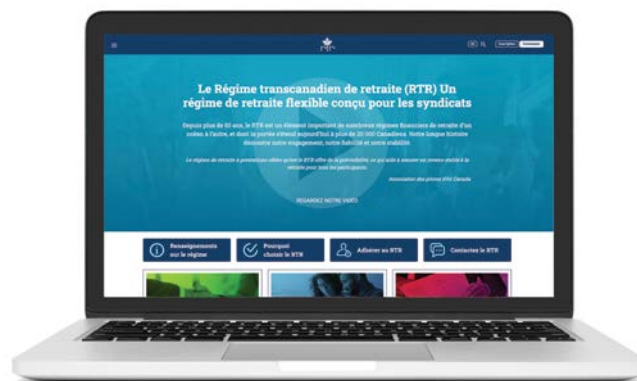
Le Régime transcanadien de retraite (RTR) Un régime de retraite flexible conçu pour les syndicats

Depuis plus de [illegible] ans, le RTR est un élément important de nombreux régimes financiers de retraite d'un océan à l'autre, et dont la portée s'étend aujourd'hui à plus de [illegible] Canadiens. Notre longue histoire démontre notre engagement, notre fiabilité et notre stabilité.

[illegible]

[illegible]

REGARDEZ NOTRE VIDÉO

Renseignements sur le régime

Pourquoi choisir le RTR

Adhérer au RTR

Contactez le RTR